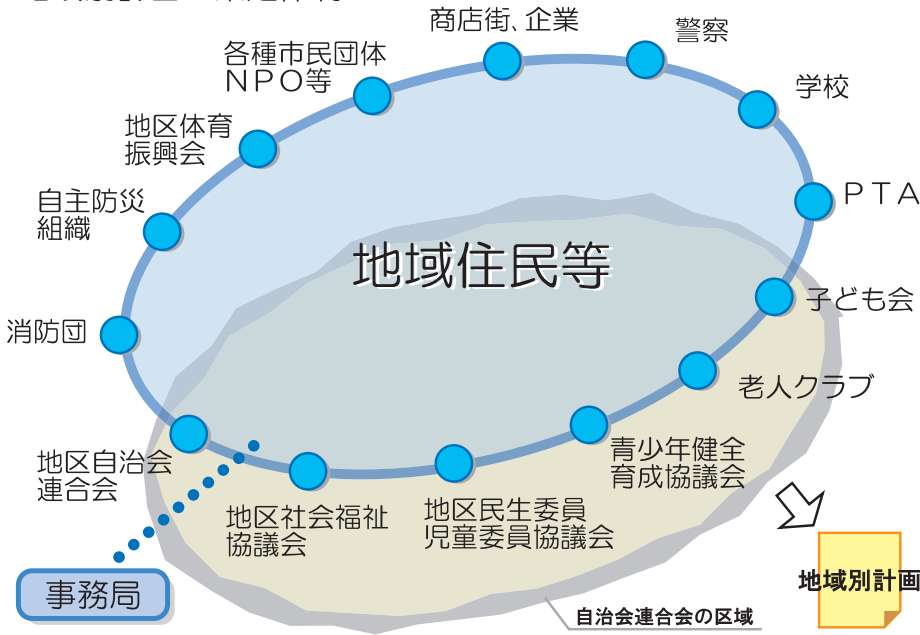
商店街、企業

警察

各種市民団体
NPO等

学校

地区体育
振興会

PTA

自主防災
組織

地域住民等

子ども会

消防団

老人クラブ

青少年健全
育成協議会

地区自治会
連合会

地区社会福祉
協議会

地区民生委員
児童委員協議会

事務局

地域別計画

自治会連合会の区域